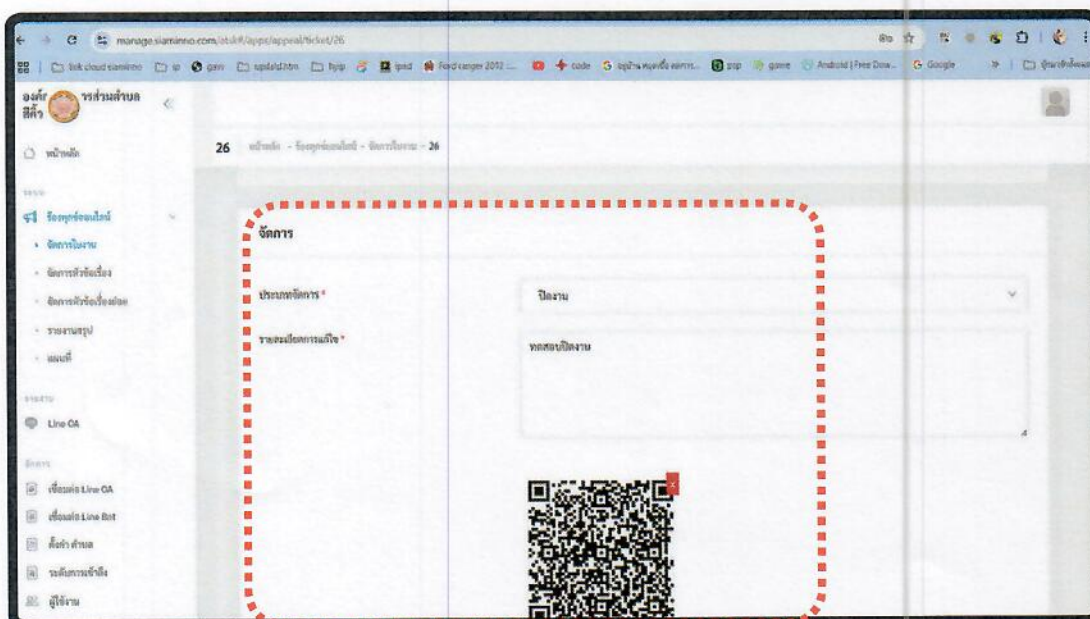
manage.siaminno.com/atsk#/apps/appeal/ticket/26

tisk cloud siaminno  sp  gen  update  hyip  ipad  Ford ranger 2012 ...  code  game  Android | Free Dow...  Google

องค์การบริหารส่วนตำบล สีคิ้ว

หน้าหลัก

26  หน้าหลัก - ร้องทุกข์ออนไลน์ - จัดการใบงาน - 26

ร้องทุกข์ออนไลน์

จัดการใบงาน

จัดการหัวข้อเรื่อง

จัดการหัวข้อเรื่องย่อย

รายงานสรุป

แผนที่

Line OA

เชื่อมต่อ Line OA

เชื่อมต่อ Line Bot

ตั้งค่า ตำบล

ระดับการเข้าถึง

ผู้ใช้งาน

จัดการ

ประเภทจัดการ *

ปิดงาน

รายละเอียดการแก้ไข *

ทดสอบปิดงาน